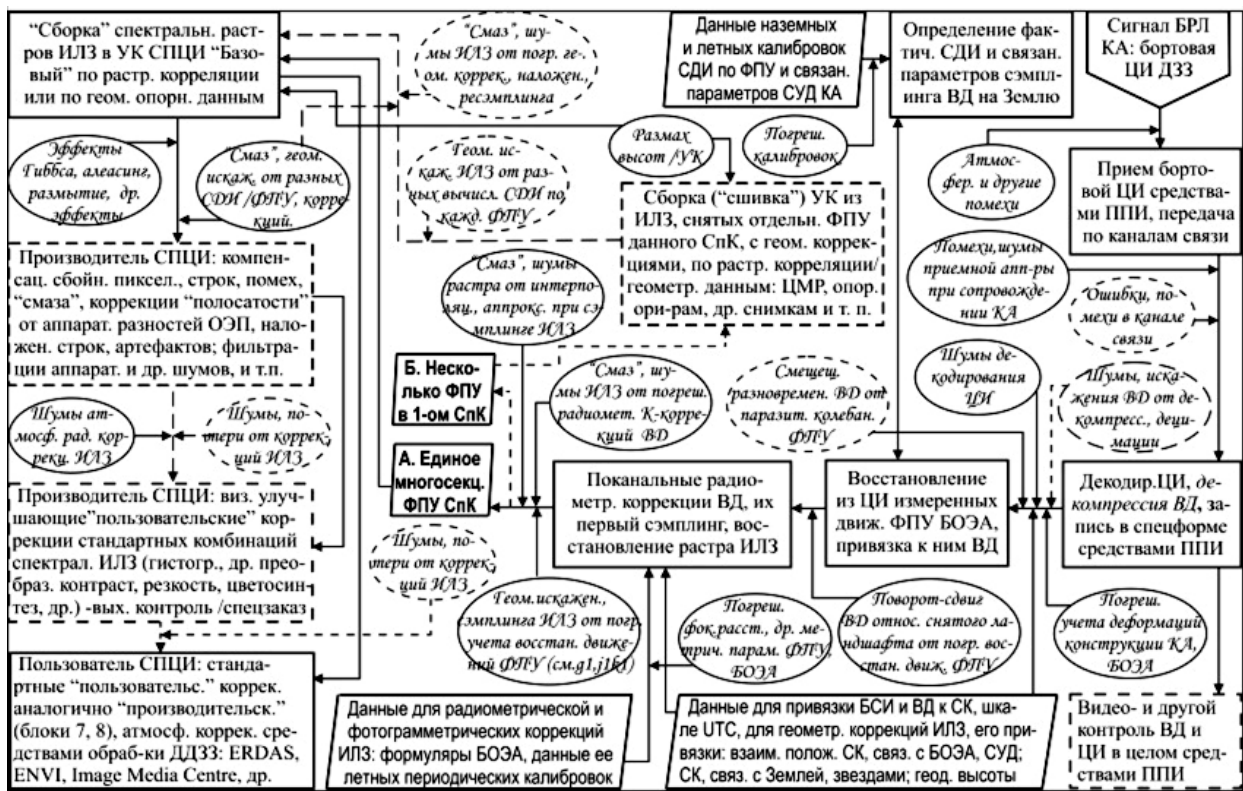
"Сборка" спектральн. растров ИЛЗ в УК СПЦИ "Базовый" по растр. корреляции или по геом. опорн. данным

"Смаз", шумы ИЛЗ от погр. геом. коррек., наложен., ресэмплинга

Данные наземных и летных калибровок СДИ по ФПУ и связан. параметров СУД КА

Определение фактич. СДИ и связан. параметров сэмплинга ВД на Землю

Сигнал БРЛ КА: бортовая ЦИ ДЗЗ

Эффекты Гиббса, алеасинг, размытие, др. эффекты

"Смаз", геом. искаж. от разных СДИ /ФПУ, коррекций

Геом. искаж. ИЛЗ от разных вычисл. СДИ по кажд. ФПУ

Размах высот /УК

Погреш. калибровок

Атмосфер. и другие помехи

Прием бортовой ЦИ средствами ППИ, передача по каналам связи

Сборка ("сшивка") УК из ИЛЗ, снятых отдельн. ФПУ данного СпК, с геом. коррекциями, по растр. корреляции/ геометр. данным: ЦМР, опор. ори-рам, др. снимкам и т. п.

Производитель СПЦИ: компенсац. сбойн. пиксел., строк, помех, "смаза", коррекции "полосатости" от аппарат. разностей ОЭП, наложен. строк, артефактов; фильтрации аппарат. и др. шумов, и т.п.

"Смаз", шумы растра от интерполяц., аппрокс. при сэмплинге ИЛЗ

Помехи,шумы приемной апп-ры при сопровождении КА

Ошибки, помехи в канале связи

Б. Несколько ФПУ в 1-ом СпК

"Смаз", шумы ИЛЗ от погреш. радиомет. К-коррекций ВД

Смещен. разновремен. ВД от паразит. колебан. ФПУ

Шумы декодирования ЦИ

Шумы, искажения ВД от декомпресс., децимации

Шумы атмосф. рад. коррекц. ИЛЗ

Шумы, потери от коррекций ИЛЗ

А. Единое многосекц. ФПУ СпК

Поканальные радиометр. коррекции ВД, их первый сэмплинг, восстановление растра ИЛЗ

Восстановление из ЦИ измеренных движ. ФПУ БОЭА, привязка к ним ВД

Декодир.ЦИ, декомпрессия ВД, запись в спецформе средствами ППИ

Производитель СПЦИ: виз. улучшающие"пользовательские" коррекции стандартных комбинаций спектрал. ИЛЗ (гистогр., др. преобраз. контраст, резкость, цветосинтез, др.) -вых. контроль /спецзаказ

Шумы, потери от коррекций ИЛЗ

Геом.искажен., сэмплинга ИЛЗ от погр. учета восстан. движений ФПУ (см.g1,j16)

Погреш. фок.расст., др. метрич. парам. ФПУ, БОЭА

Поворот-сдвиг ВД относ. снятого ландшафта от погр. восстан. движ. ФПУ

Погреш. учета деформаций конструкции КА, БОЭА

Пользователь СПЦИ: стандартные "пользовательс." коррек. аналогично "производительск." (блоки 7, 8), атмосф. коррек. средствами обраб-ки ДДЗЗ: ERDAS, ENVI, Image Media Centre, др.

Данные для радиометрической и фотограмметрических коррекций ИЛЗ: формуляры БОЭА, данные ее летных периодических калибровок

Данные для привязки БСИ и ВД к СК, шкале UTC, для геометр. коррекций ИЛЗ, его привязки: взаим. полож. СК, связ. с БОЭА, СУД; СК, связ. с Землей, звездами; геод. высоты

Видео- и другой контроль ВД и ЦИ в целом средствами ППИ